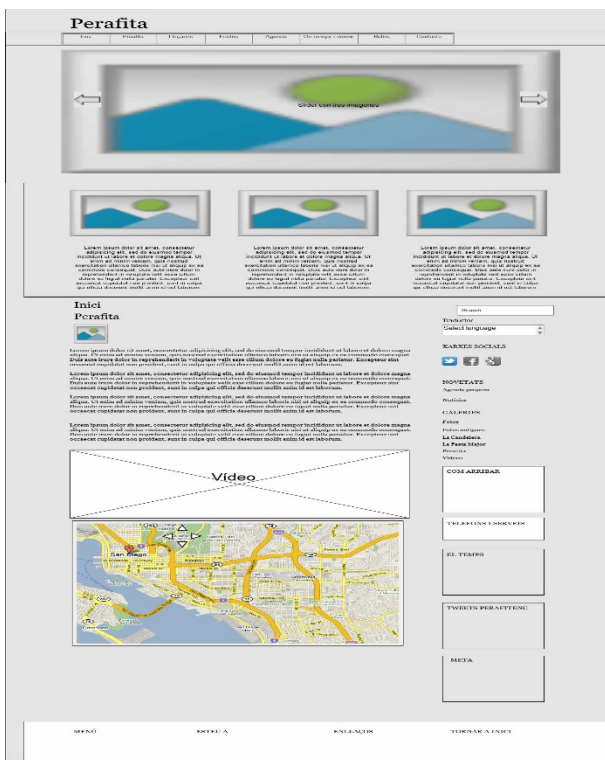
Perafita

Inici | Perafita | El poble | Fotos | Agenda | On menjar i dormir | Blog | Contacte

Lorem ipsum dolor sit amet, consectetur adipisicing elit, sed do eiusmod tempor incididunt ut labore et dolore magna aliqua. Ut enim ad minim veniam, quis nostrud exercitation ullamco laboris nisi ut aliquip ex ea commodo consequat. Duis aute irure dolor in reprehenderit in voluptate velit esse cillum dolore eu fugiat nulla pariatur. Excepteur sint occaecat cupidatat non proident, sunt in culpa qui officia deserunt mollit anim id est laborum.

Lorem ipsum dolor sit amet, consectetur adipisicing elit, sed do eiusmod tempor incididunt ut labore et dolore magna aliqua. Ut enim ad minim veniam, quis nostrud exercitation ullamco laboris nisi ut aliquip ex ea commodo consequat. Duis aute irure dolor in reprehenderit in voluptate velit esse cillum dolore eu fugiat nulla pariatur. Excepteur sint occaecat cupidatat non proident, sunt in culpa qui officia deserunt mollit anim id est laborum.

Lorem ipsum dolor sit amet, consectetur adipisicing elit, sed do eiusmod tempor incididunt ut labore et dolore magna aliqua. Ut enim ad minim veniam, quis nostrud exercitation ullamco laboris nisi ut aliquip ex ea commodo consequat. Duis aute irure dolor in reprehenderit in voluptate velit esse cillum dolore eu fugiat nulla pariatur. Excepteur sint occaecat cupidatat non proident, sunt in culpa qui officia deserunt mollit anim id est laborum.

Inici
Perafita

Lorem ipsum dolor sit amet, consectetur adipisicing elit, sed do eiusmod tempor incididunt ut labore et dolore magna aliqua. Ut enim ad minim veniam, quis nostrud exercitation ullamco laboris nisi ut aliquip ex ea commodo consequat. Duis aute irure dolor in reprehenderit in voluptate velit esse cillum dolore eu fugiat nulla pariatur. Excepteur sint occaecat cupidatat non proident, sunt in culpa qui officia deserunt mollit anim id est laborum.

Lorem ipsum dolor sit amet, consectetur adipisicing elit, sed do eiusmod tempor incididunt ut labore et dolore magna aliqua. Ut enim ad minim veniam, quis nostrud exercitation ullamco laboris nisi ut aliquip ex ea commodo consequat. Duis aute irure dolor in reprehenderit in voluptate velit esse cillum dolore eu fugiat nulla pariatur. Excepteur sint occaecat cupidatat non proident, sunt in culpa qui officia deserunt mollit anim id est laborum.

Lorem ipsum dolor sit amet, consectetur adipisicing elit, sed do eiusmod tempor incididunt ut labore et dolore magna aliqua. Ut enim ad minim veniam, quis nostrud exercitation ullamco laboris nisi ut aliquip ex ea commodo consequat. Duis aute irure dolor in reprehenderit in voluptate velit esse cillum dolore eu fugiat nulla pariatur. Excepteur sint occaecat cupidatat non proident, sunt in culpa qui officia deserunt mollit anim id est laborum.

Lorem ipsum dolor sit amet, consectetur adipisicing elit, sed do eiusmod tempor incididunt ut labore et dolore magna aliqua. Ut enim ad minim veniam, quis nostrud exercitation ullamco laboris nisi ut aliquip ex ea commodo consequat. Duis aute irure dolor in reprehenderit in voluptate velit esse cillum dolore eu fugiat nulla pariatur. Excepteur sint occaecat cupidatat non proident, sunt in culpa qui officia deserunt mollit anim id est laborum.

Vídeo

San Diego

Search
Traductor
Select language

XARXES SOCIALS

NOVETATS
Agenda propera
Notícies

GALERIES
Fotos
Fotos antigues
La Candelera
La Festa Major
Perafita
Vídeos

COM ARRIBAR

TELÈFONS I SERVEIS

EL TEMPS

TWEETS PERAFITENC

META

MENÚ | ESTIU A | ENLLAÇOS | TORNAR A INICI